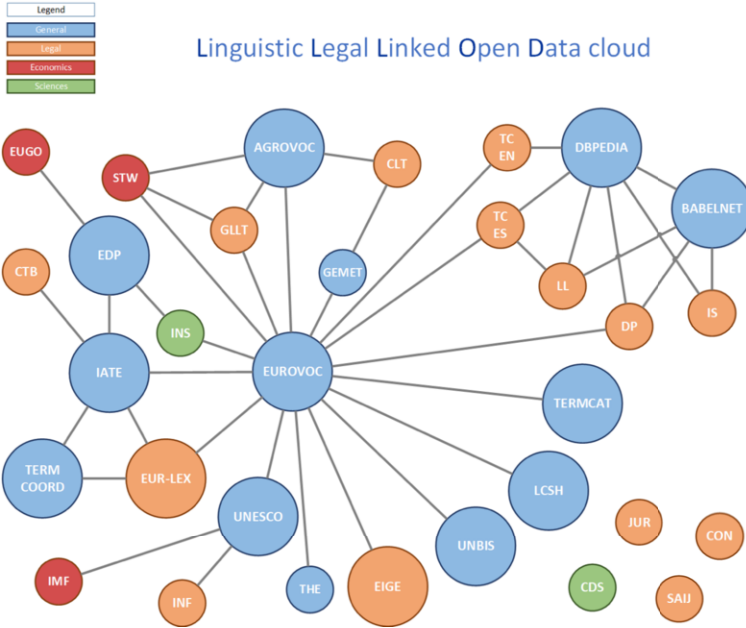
Legend
General
Legal
Economics
Sciences

Linguistic Legal Linked Open Data cloud

EUGO
STW
AGROVOC
CLT
TC EN
DBPEDIA
BABELNET
EDP
GLLT
TC ES
CTB
GEMET
LL
INS
DP
IS
IATE
EUROVOC
TERMCAT
TERM COORD
EUR-LEX
LCSH
UNESCO
JUR
CON
UNBIS
IMF
INF
THE
EIGE
CDS
SAIJ